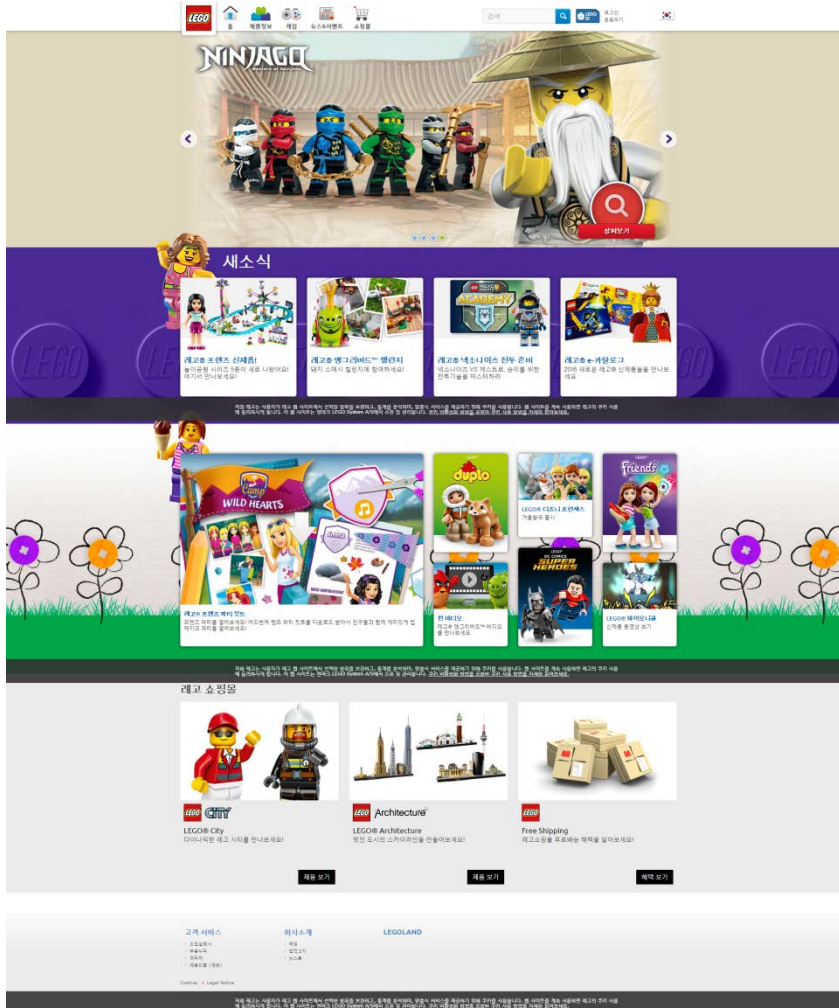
LEGO
홈 제품정보 게임 뉴스&이벤트 쇼핑몰
검색
로그인 회원가입

NINJAGO
Masters of Spinjitzu

상세보기

새소식

레고® 프렌즈 신제품!
놀이공원 시리즈 5종이 새로 나왔어요! 여기서 만나보세요!

레고® 앵그리버드™ 챌린지
돼지 소매시 힐링지에 참여하세요!

레고® 넥소나이츠 전투 준비
넥소나이츠 VS 제스트로, 승리를 위한 전투기술을 마스터하라!

레고® e-카탈로그
2016 새로운 레고® 신제품들을 만나보세요.

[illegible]

WILD HEARTS
레고 프렌즈 파티 키트
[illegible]

duplo
LEGO® 디즈니 프린세스
겨울왕국 음식

Friends
펀 비디오
레고® 앵그리버드™ 비디오를 만나보세요

SUPER HEROES
LEGO® 바이오니클
신제품 동영상 보기

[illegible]

레고 쇼핑몰

CITY
LEGO® City
다이나믹한 레고 시티를 만나보세요!
제품 보기

Architecture
LEGO® Architecture
멋진 도시의 스카이라인을 만들어보세요!
제품 보기

LEGO
Free Shipping
레고쇼핑몰 무료배송 혜택을 알아보세요!
혜택 보기

고객 서비스
회사소개
LEGOLAND

Cookies Legal Notice

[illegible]